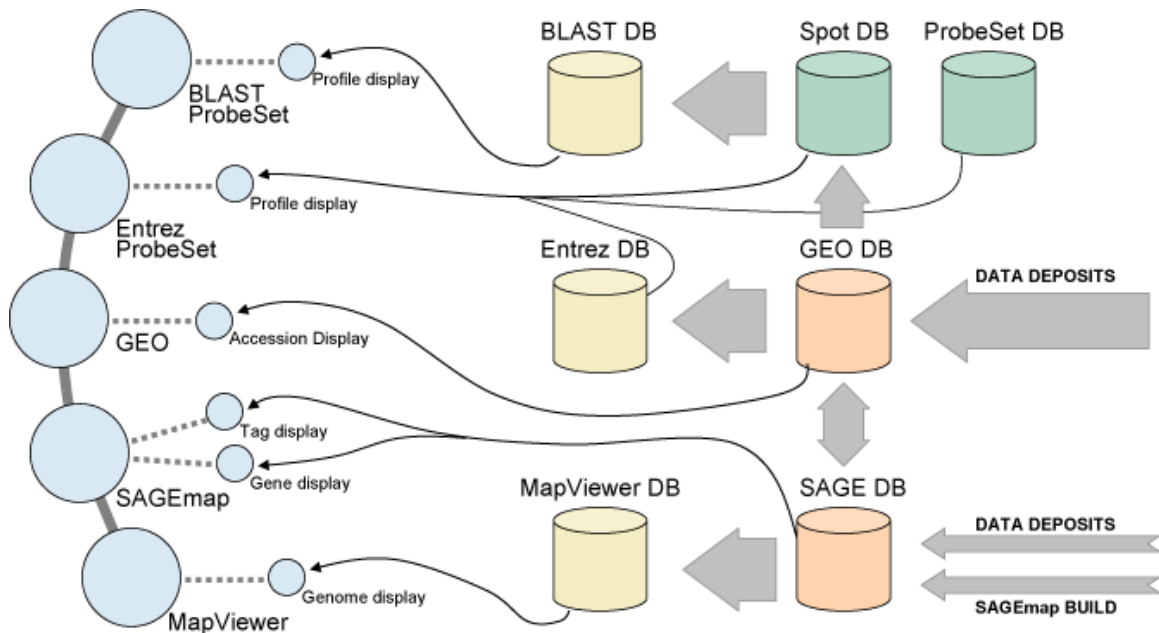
BLAST DB

Spot DB

ProbeSet DB

Profile display

BLAST ProbeSet

Profile display

Entrez ProbeSet

Entrez DB

GEO DB

DATA DEPOSITS

GEO

Accession Display

Tag display

Gene display

SAGEmap

MapViewer DB

SAGE DB

DATA DEPOSITS

Genome display

MapViewer

SAGEmap BUILD